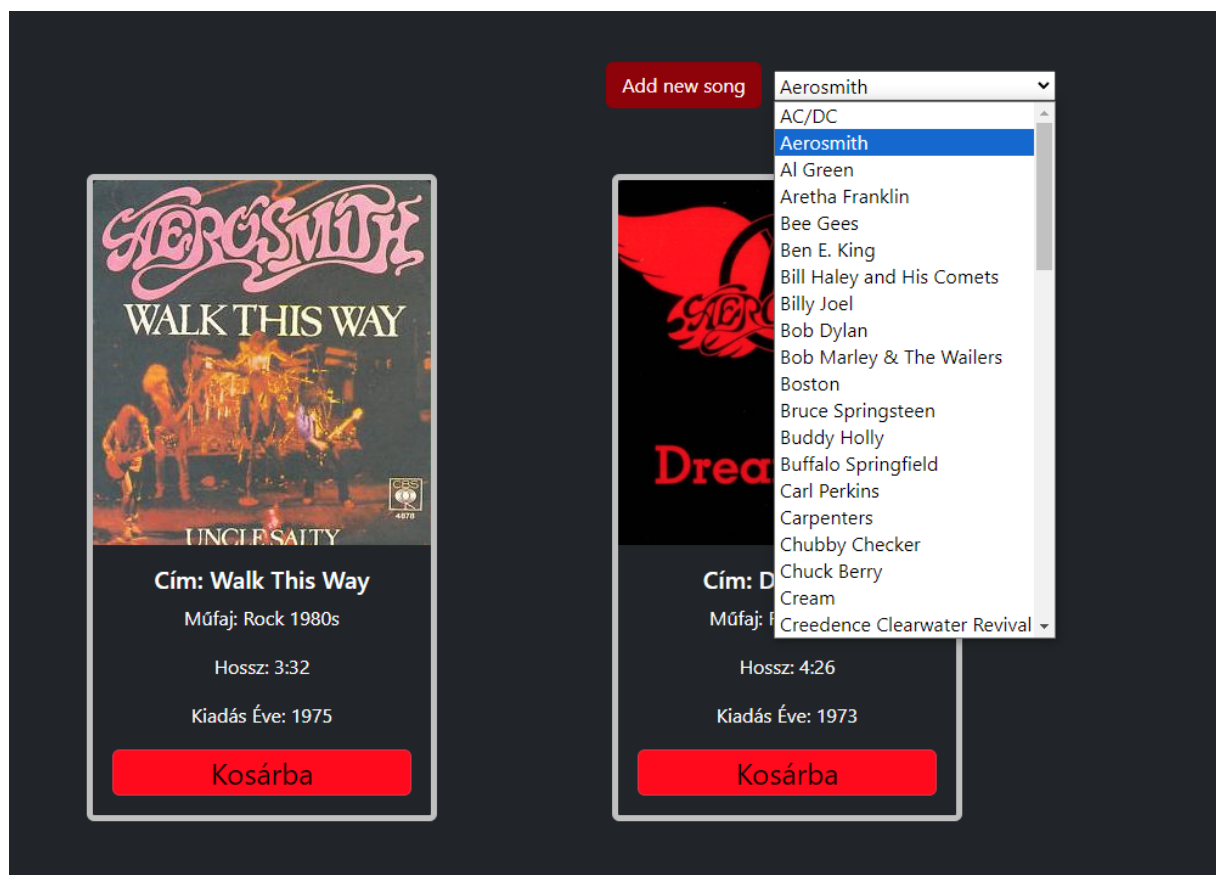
Add new song

Aerosmith

AC/DC
Aerosmith
Al Green
Aretha Franklin
Bee Gees
Ben E. King
Bill Haley and His Comets
Billy Joel
Bob Dylan
Bob Marley & The Wailers
Boston
Bruce Springsteen
Buddy Holly
Buffalo Springfield
Carl Perkins
Carpenters
Chubby Checker
Chuck Berry
Cream
Creedence Clearwater Revival

AEROSMITH
WALK THIS WAY
CBS
UNCLE SALTY

Cím: Walk This Way
Műfaj: Rock 1980s
Hossz: 3:32
Kiadás Éve: 1975
Kosárba

Aerosmith
Drea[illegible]

Cím: D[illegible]
Műfaj: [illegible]
Hossz: 4:26
Kiadás Éve: 1973
Kosárba